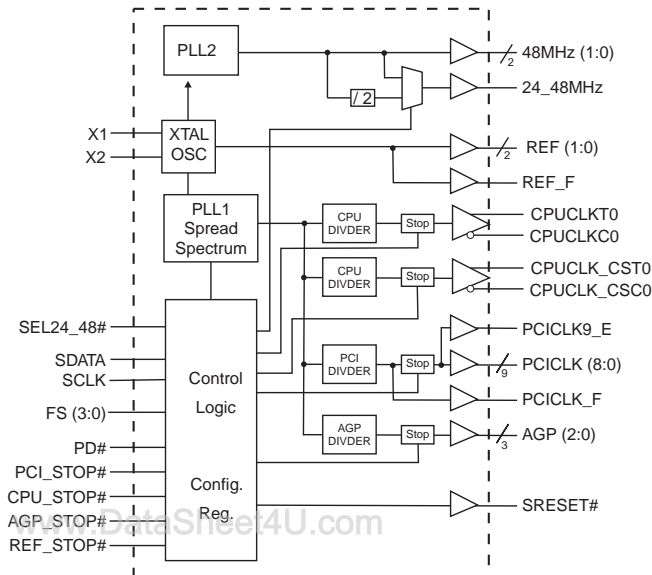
PLL2

48MHz (1:0)

2

/ 2

24_48MHz

X1

X2

XTAL OSC

REF (1:0)

2

REF_F

PLL1 Spread Spectrum

CPU DIVDER

Stop

CPUCLKT0

CPUCLKC0

CPU DIVDER

Stop

CPUCLK_CST0

CPUCLK_CSC0

SEL24_48#

PCICLK9_E

SDATA

SCLK

Control

Logic

PCI DIVDER

Stop

PCICLK (8:0)

9

PCICLK_F

FS (3:0)

AGP DIVDER

Stop

AGP (2:0)

3

PD#

PCI_STOP#

CPU_STOP#

AGP_STOP#

REF_STOP#

Config.

Reg.

SRESET#

www.DataSheet4U.com